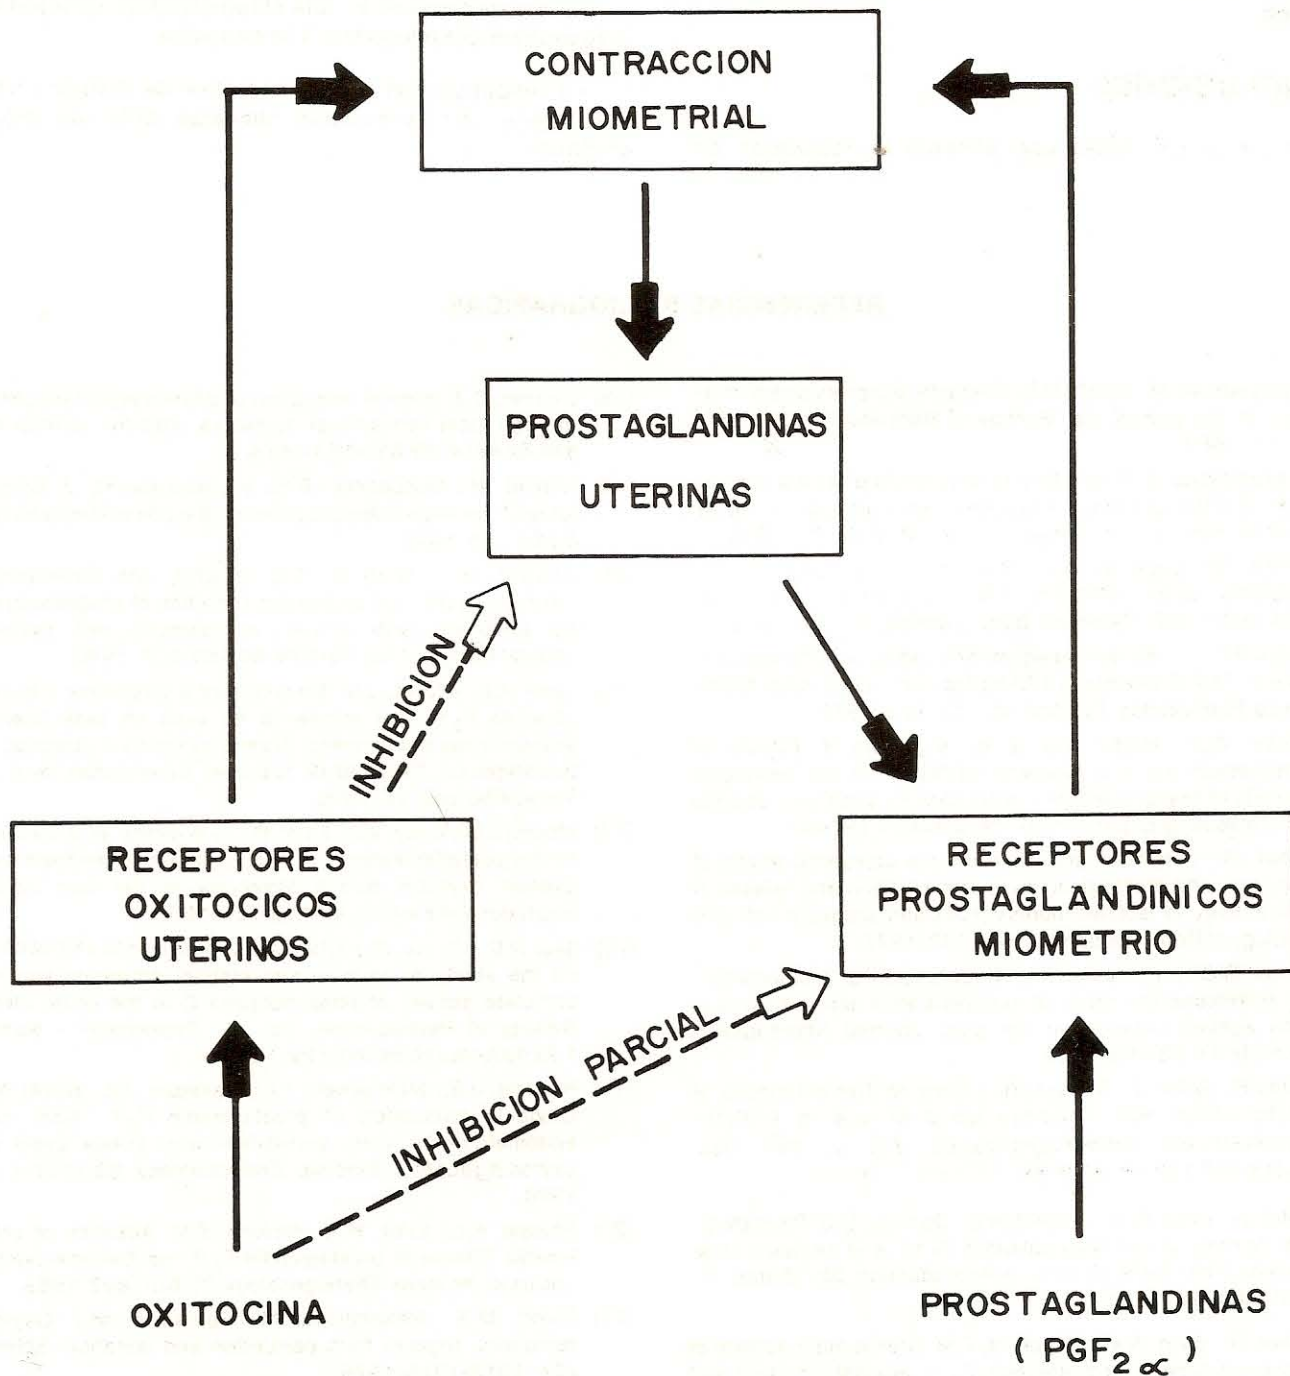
CONTRACCION MIOMETRIAL

PROSTAGLANDINAS UTERINAS

INHIBICION

RECEPTORES OXITOCICOS UTERINOS

RECEPTORES PROSTAGLANDINICOS MIOMETRIO

INHIBICION PARCIAL

OXITOCINA

PROSTAGLANDINAS ( $PGF_{2\alpha}$ )